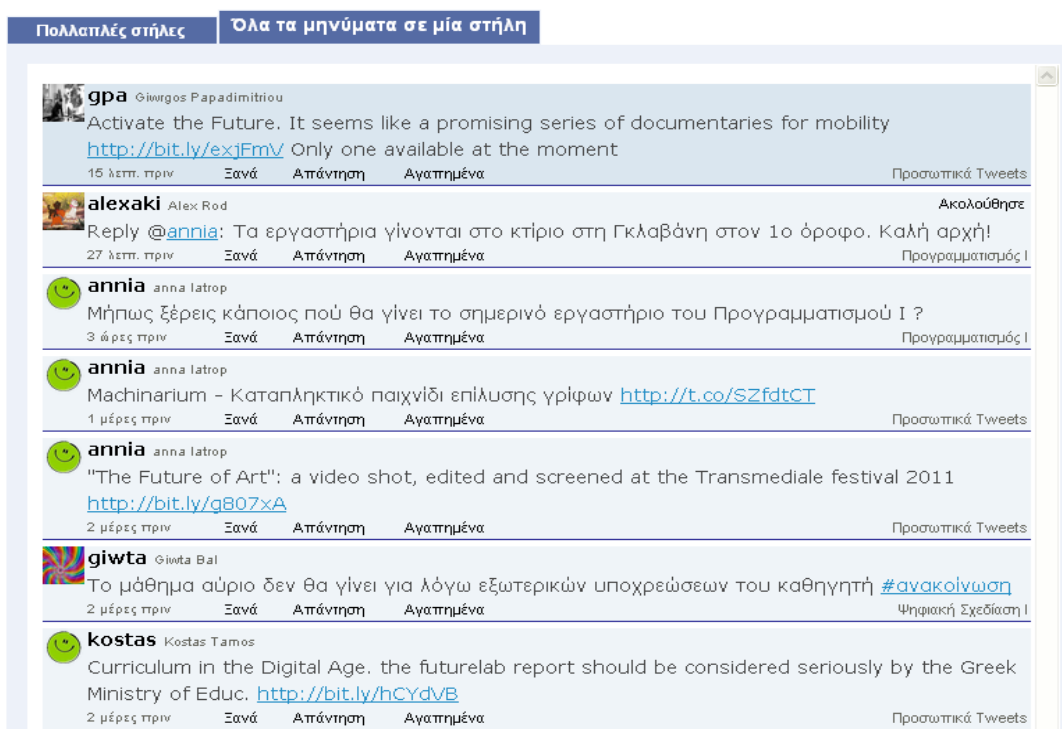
Πολλαπλές στήλες | Όλα τα μηνύματα σε μία στήλη

gpa Giwrgos Papadimitriou
Activate the Future. It seems like a promising series of documentaries for mobility http://bit.ly/exjFmV Only one available at the moment
15 λεπτ. πριν Ξανά Απάντηση Αγαπημένα Προσωπικά Tweets

alexaki Alex Rod Ακολούθησε
Reply @annia: Τα εργαστήρια γίνονται στο κτίριο στη Γκλαβάνη στον 1ο όροφο. Καλή αρχή!
27 λεπτ. πριν Ξανά Απάντηση Αγαπημένα Προγραμματισμός Ι

annia anna Iatrop
Μήπως ξέρεις κάποιος πού θα γίνει το σημερινό εργαστήριο του Προγραμματισμού Ι ?
3 ώρες πριν Ξανά Απάντηση Αγαπημένα Προγραμματισμός Ι

annia anna Iatrop
Machinarium - Καταπληκτικό παιχνίδι επίλυσης γρίφων http://t.co/SZfdtCT
1 μέρες πριν Ξανά Απάντηση Αγαπημένα Προσωπικά Tweets

annia anna Iatrop
"The Future of Art": a video shot, edited and screened at the Transmediale festival 2011 http://bit.ly/g807xA
2 μέρες πριν Ξανά Απάντηση Αγαπημένα Προσωπικά Tweets

giwta Giwta Bal
Το μάθημα αύριο δεν θα γίνει για λόγω εξωτερικών υποχρεώσεων του καθηγητή #ανακοίνωση
2 μέρες πριν Ξανά Απάντηση Αγαπημένα Ψηφιακή Σχεδίαση Ι

kostas Kostas Tamos
Curriculum in the Digital Age. the futurelab report should be considered seriously by the Greek Ministry of Educ. http://bit.ly/hCYdVB
2 μέρες πριν Ξανά Απάντηση Αγαπημένα Προσωπικά Tweets